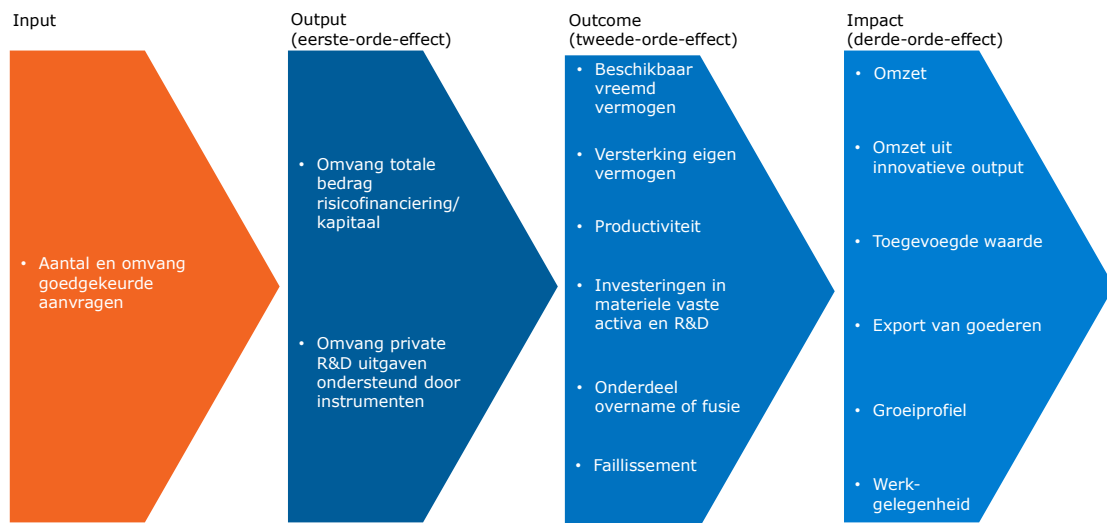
Input

• Aantal en omvang goedgekeurde aanvragen

Output
(eerste-orde-effect)

• Omvang totale bedrag risicofinanciering/ kapitaal

• Omvang private R&D uitgaven ondersteund door instrumenten

Outcome
(tweede-orde-effect)

• Beschikbaar vreemd vermogen

• Versterking eigen vermogen

• Productiviteit

• Investeringen in materiele vaste activa en R&D

• Onderdeel overname of fusie

• Faillissement

Impact
(derde-orde-effect)

• Omzet

• Omzet uit innovatieve output

• Toegevoegde waarde

• Export van goederen

• Groeiprofiel

• Werkgelegenheid